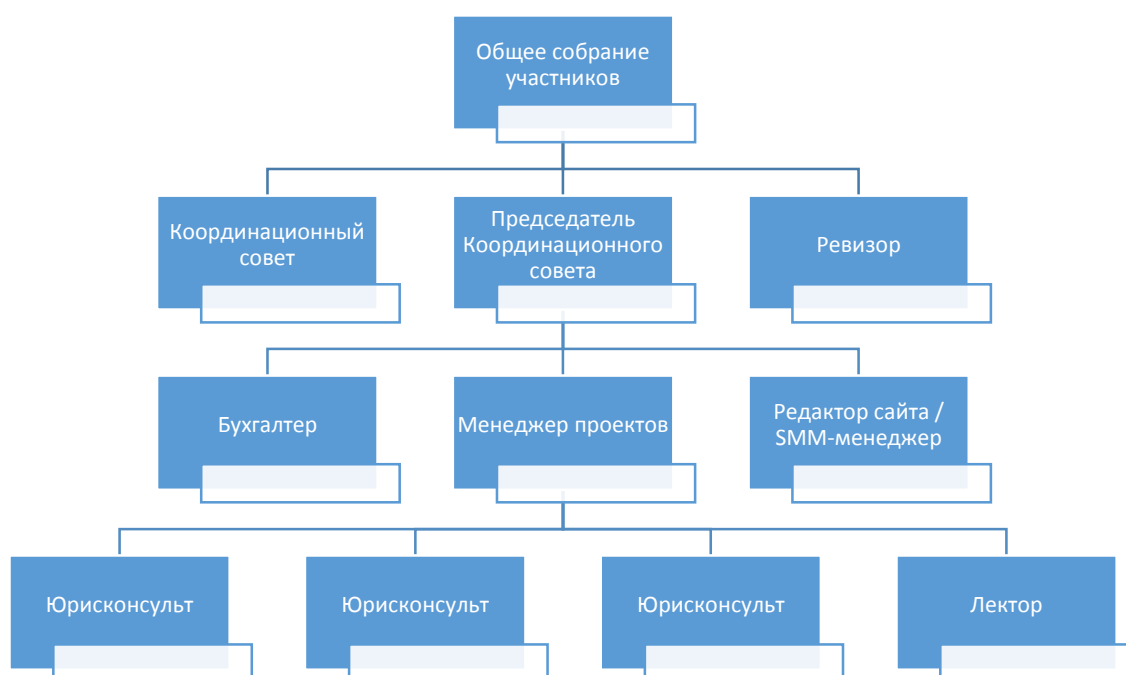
Общее собрание участников

Координационный совет

Председатель Координационного совета

Ревизор

Бухгалтер

Менеджер проектов

Редактор сайта / SMM-менеджер

Юрисконсульт

Юрисконсульт

Юрисконсульт

Лектор